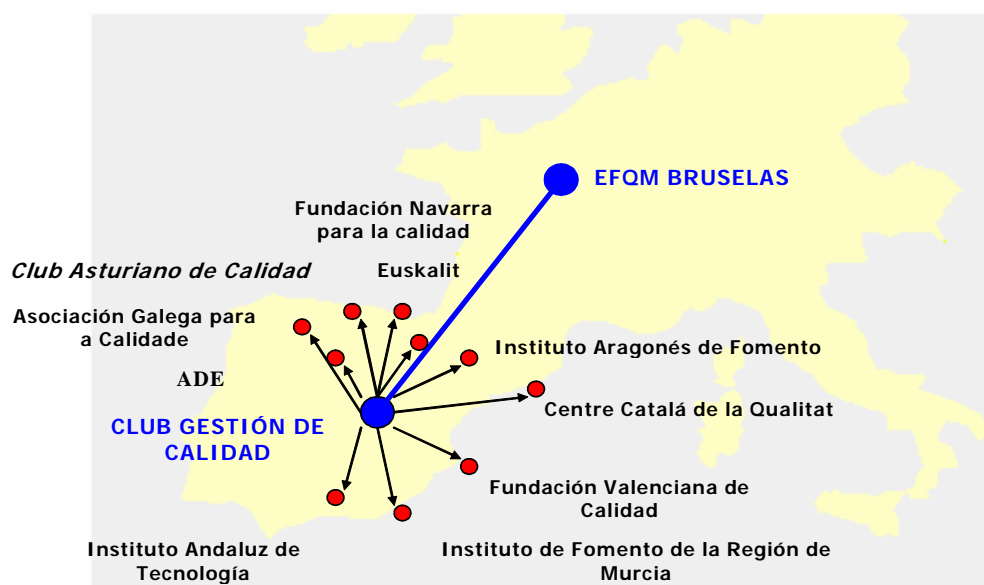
EFQM BRUSELAS

Fundación Navarra para la calidad

Club Asturiano de Calidad

Euskalit

Asociación Galega para a Calidade

Instituto Aragonés de Fomento

ADE

Centre Catalá de la Qualitat

CLUB GESTIÓN DE CALIDAD

Fundación Valenciana de Calidad

Instituto Andaluz de Tecnología

Instituto de Fomento de la Región de Murcia